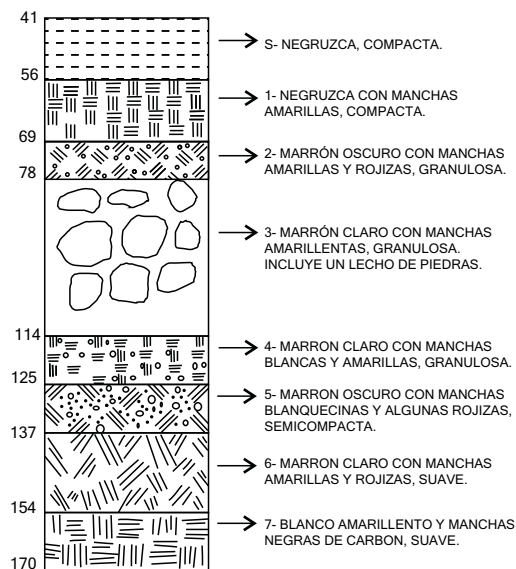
41

56

69

78

114

125

137

154

170

S- NEGRUZCA, COMPACTA.

1- NEGRUZCA CON MANCHAS AMARILLAS, COMPACTA.

2- MARRÓN OSCURO CON MANCHAS AMARILLAS Y ROJIZAS, GRANULOSA.

3- MARRÓN CLARO CON MANCHAS AMARILLENTAS, GRANULOSA. INCLUYE UN LECHO DE PIEDRAS.

4- MARRON CLARO CON MANCHAS BLANCAS Y AMARILLAS, GRANULOSA.

5- MARRON OSCURO CON MANCHAS BLANQUECINAS Y ALGUNAS ROJIZAS, SEMICOMPACTA.

6- MARRON CLARO CON MANCHAS AMARILLAS Y ROJIZAS, SUAVE.

7- BLANCO AMARILLENTO Y MANCHAS NEGRAS DE CARBON, SUAVE.